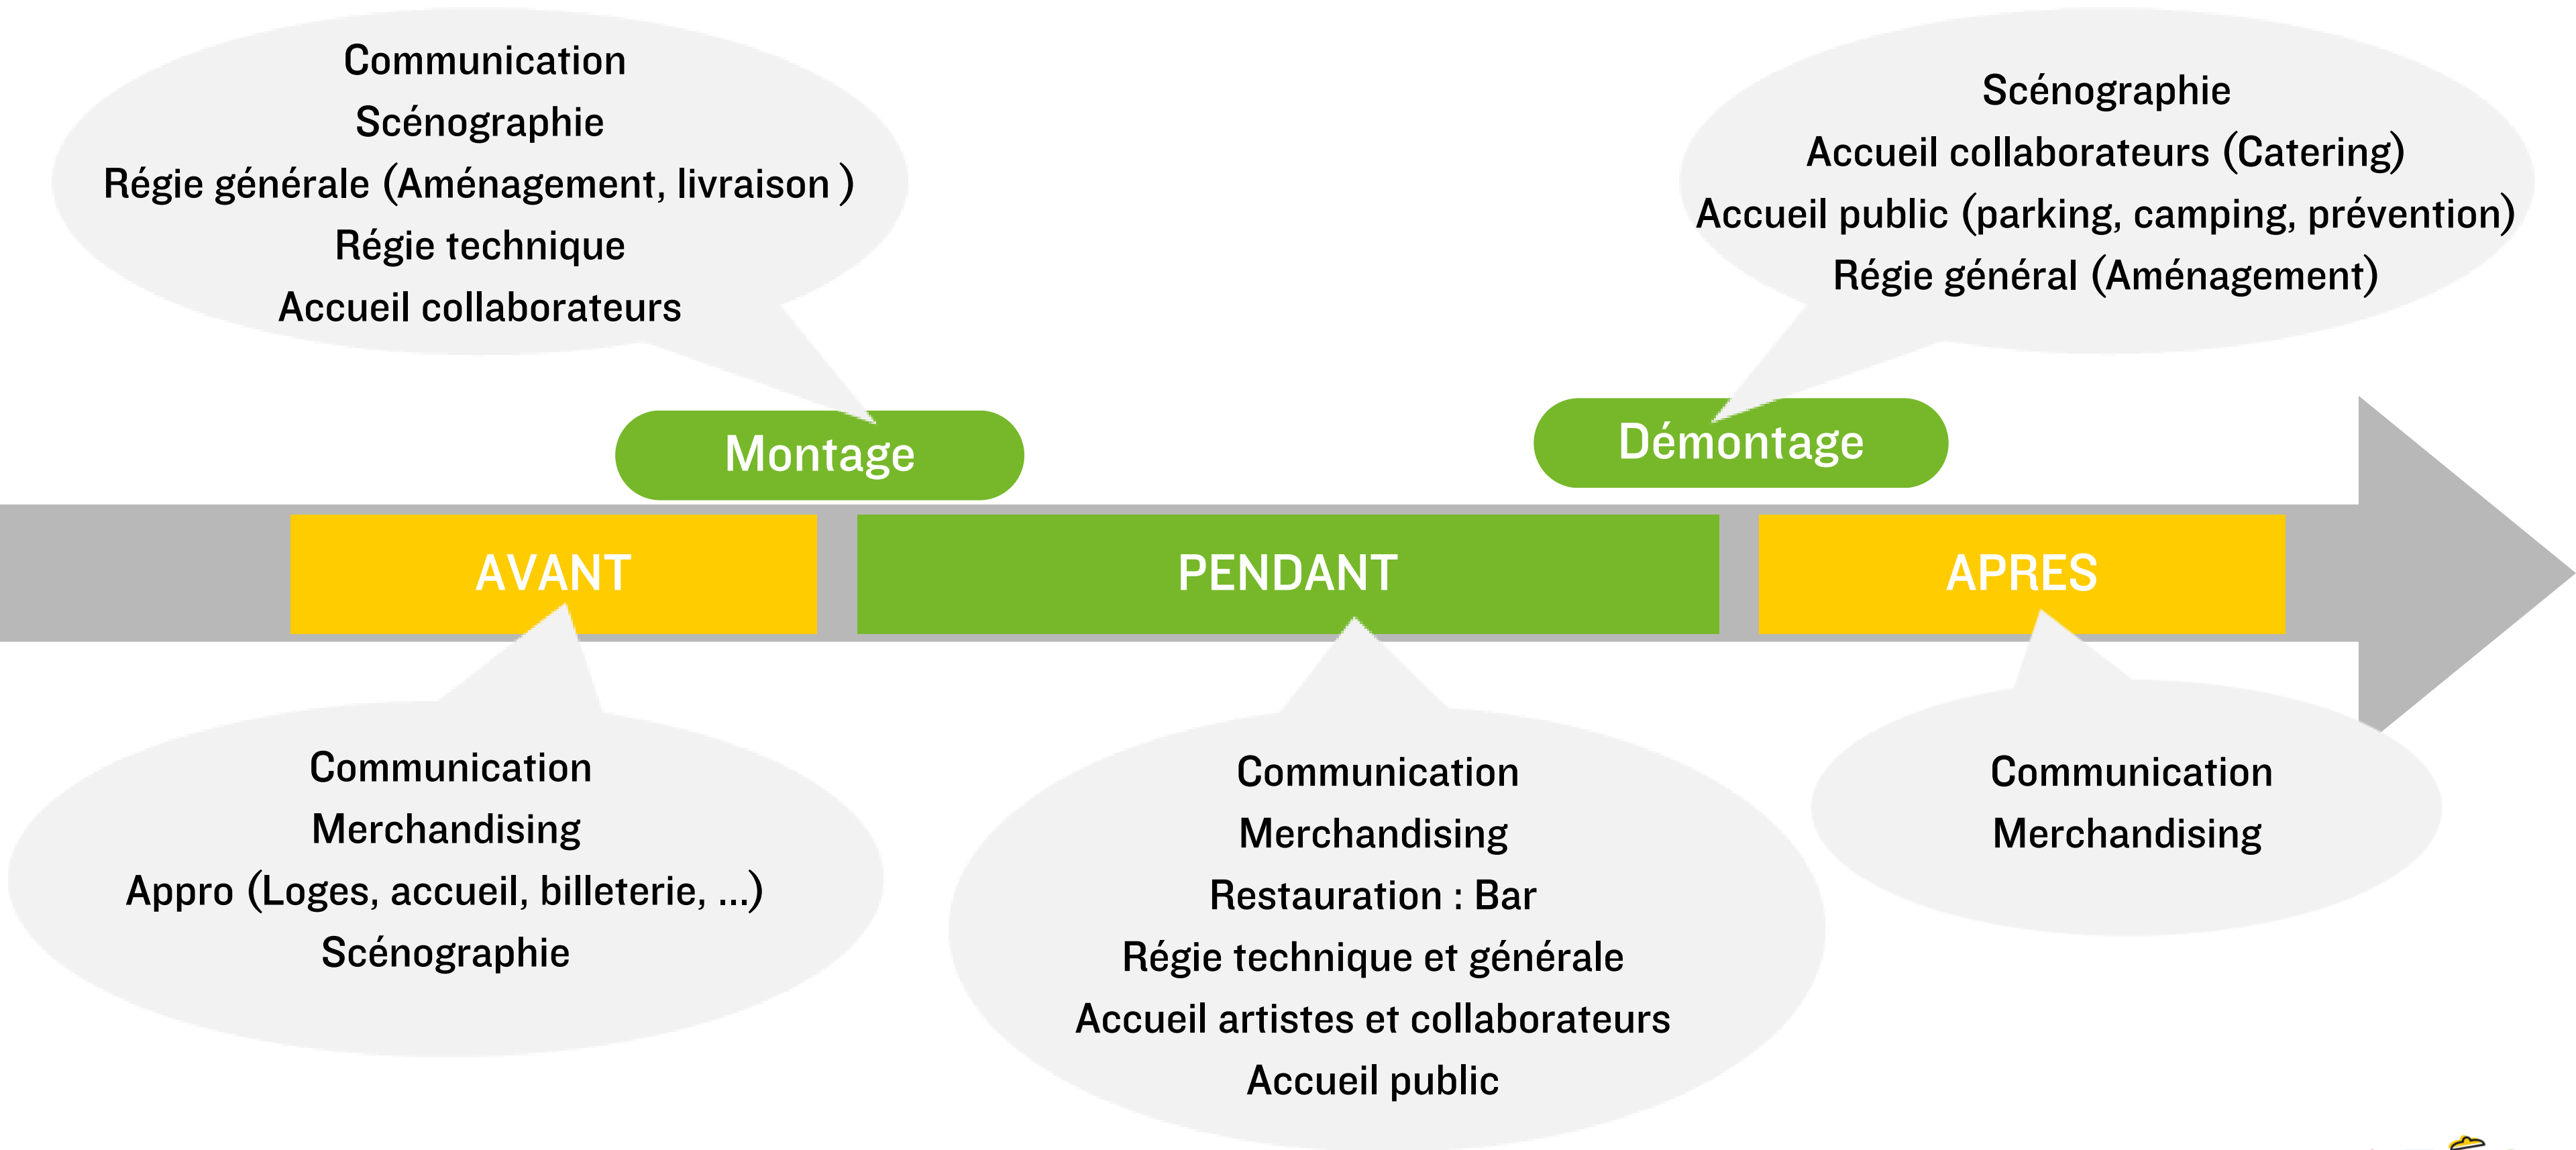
Communication
Scénographie
Régie générale (Aménagement, livraison )
Régie technique
Accueil collaborateurs

Scénographie
Accueil collaborateurs (Catering)
Accueil public (parking, camping, prévention)
Régie général (Aménagement)

Montage

Démontage

AVANT

PENDANT

APRES

Communication
Merchandising
Appro (Loges, accueil, billeterie, ...)
Scénographie

Communication
Merchandising
Restauration : Bar
Régie technique et générale
Accueil artistes et collaborateurs
Accueil public

Communication
Merchandising